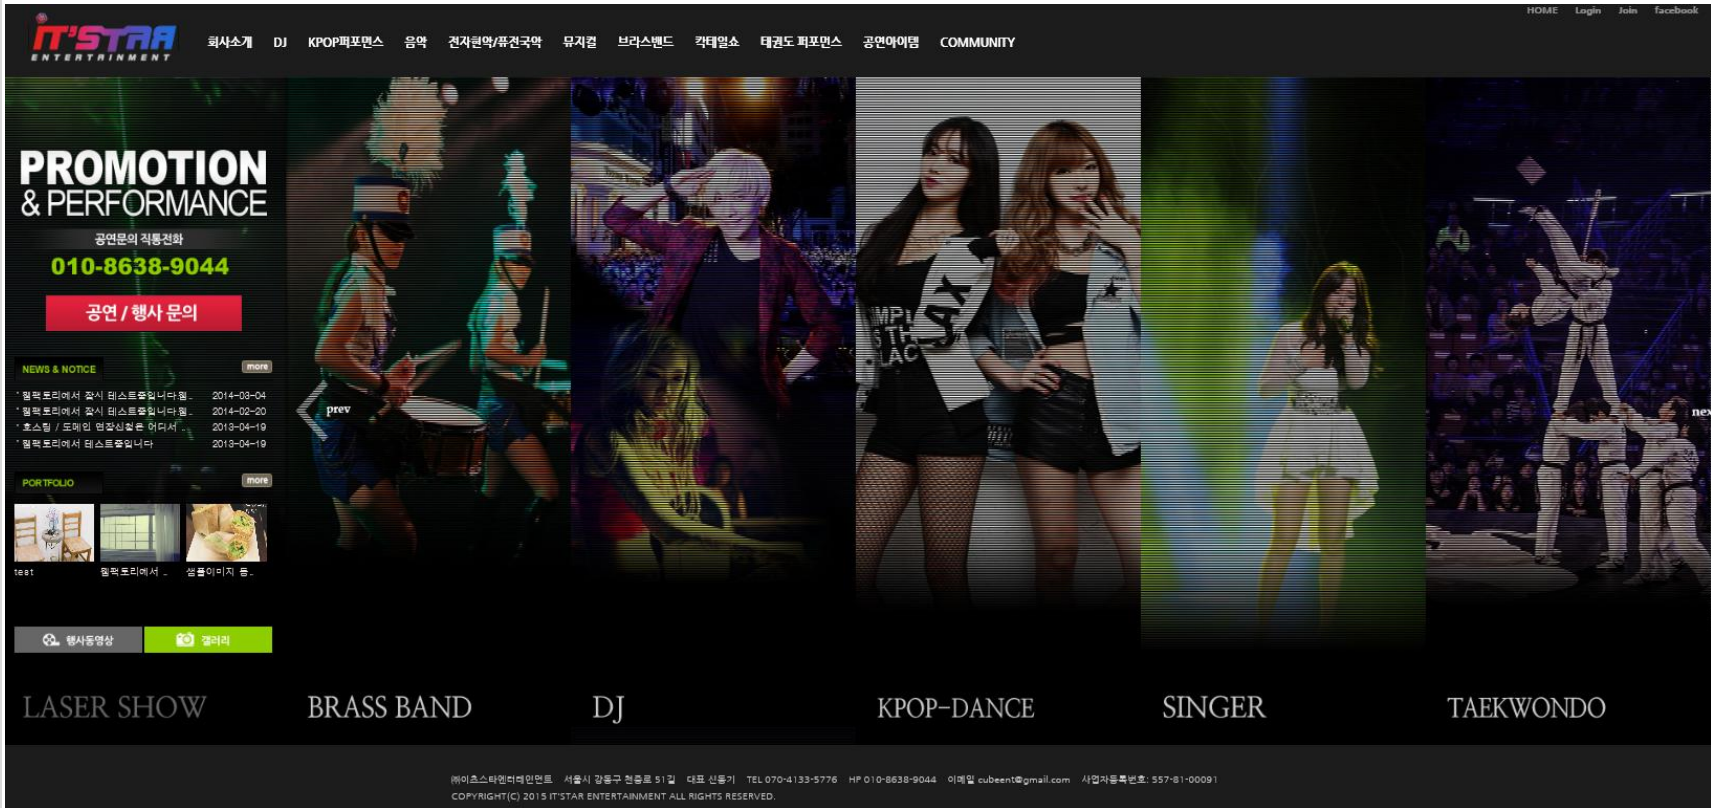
HOME Login Join facebook

IT'STAR ENTERTAINMENT

회사소개 DJ KPOP퍼포먼스 음악 전자현악/퓨전국악 뮤지컬 브라스밴드 칵테일쇼 태권도 퍼포먼스 공연아이템 COMMUNITY

PROMOTION & PERFORMANCE

공연문의 직통전화

010-8638-9044

공연 / 행사 문의

NEWS & NOTICE more

· 웹팩토리에서 잠시 테스트중입니다.웹.. 2014-03-04
· 웹팩토리에서 잠시 테스트중입니다.웹.. 2014-02-20
· 호스팅 / 도메인 연장신청은 어디서 .. 2013-04-19
· 웹팩토리에서 테스트중입니다 2013-04-19

PORTFOLIO more

test 웹팩토리에서 .. 샘플이미지 등..

행사동영상 갤러리

prev

nex

LASER SHOW BRASS BAND DJ KPOP-DANCE SINGER TAEKWONDO

㈜이츠스타엔터테인먼트 서울시 강동구 천중로 51길 대표 신동기 TEL 070-4133-5776 HP 010-8638-9044 이메일 cubeent@gmail.com 사업자등록번호: 557-81-00091
COPYRIGHT(C) 2015 IT'STAR ENTERTAINMENT ALL RIGHTS RESERVED.